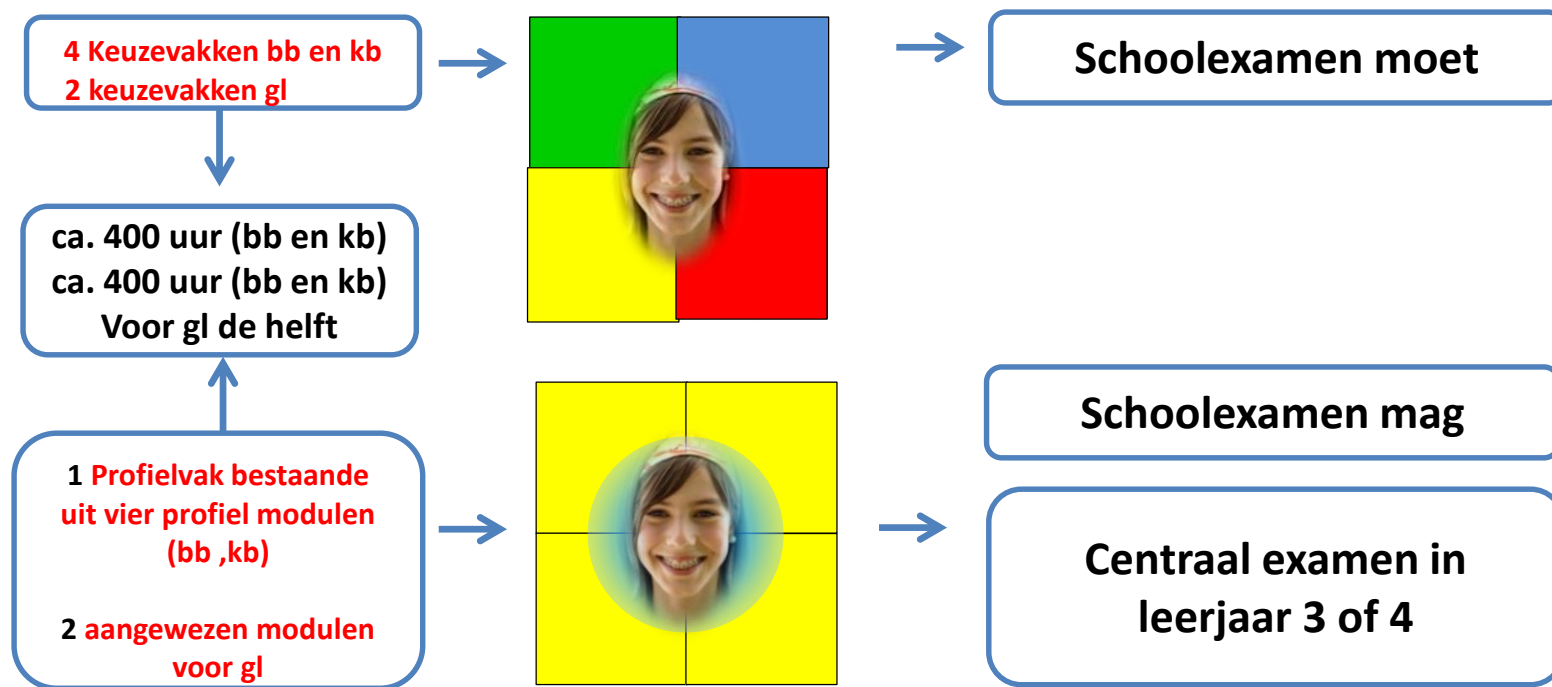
4 Keuzevakken bb en kb
2 keuzevakken gl

ca. 400 uur (bb en kb)
ca. 400 uur (bb en kb)
Voor gl de helft

1 Profielvak bestaande uit vier profiel modulen (bb ,kb)

2 aangewezen modulen voor gl

Schoolexamen moet

Schoolexamen mag

Centraal examen in leerjaar 3 of 4